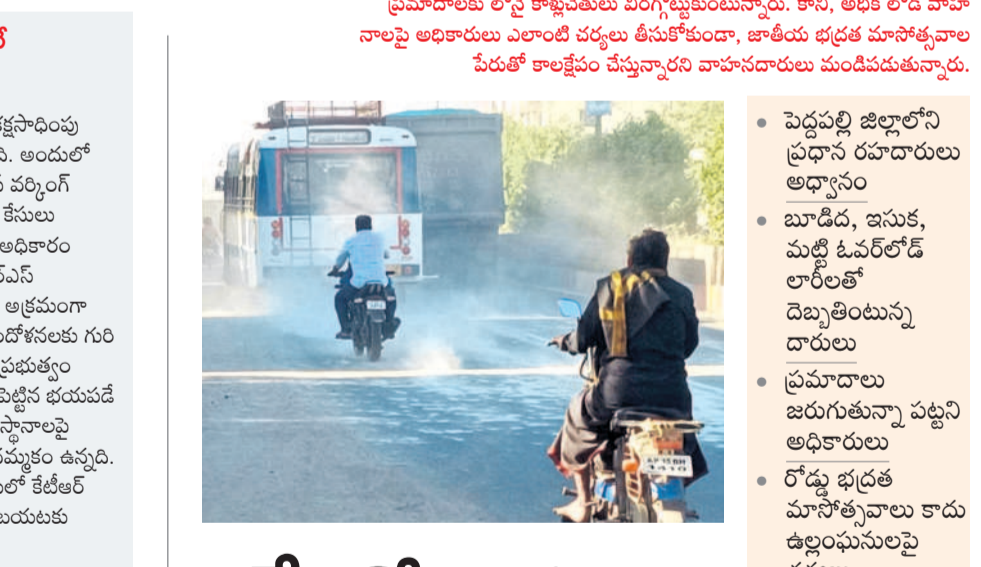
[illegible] వాహనాలపై అధికారులు ఎలాంటి చర్యలు తీసుకోకుండా, జాతీయ భద్రత మాసోత్సవాల పేరుతో కాలక్షేపం చేస్తున్నారని వాహనదారులు మండిపడుతున్నారు.

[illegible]క్షసాధింపు
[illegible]. అందులో
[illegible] వర్కింగ్
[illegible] కేసులు
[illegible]అధికారం
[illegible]ఎస్
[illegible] అక్రమంగా
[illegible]ందోళనలకు గురి
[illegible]ప్రభుత్వం
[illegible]పెట్టిన భయపడే
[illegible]స్థానాలపై
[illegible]మ్మకం ఉన్నది.
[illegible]లో కేటీఆర్
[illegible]బయటకు

AP 15 BH 3410

• పెద్దపల్లి జిల్లాలోని ప్రధాన రహదారులు అధ్వానం

• బూడిద, ఇసుక, మట్టి ఓవర్‌లోడ్ లారీలతో దెబ్బతింటున్న దారులు

• ప్రమాదాలు జరుగుతున్నా పట్టని అధికారులు

• రోడ్డు భద్రత మాసోత్సవాలు కాదు ఉల్లంఘనులపై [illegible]